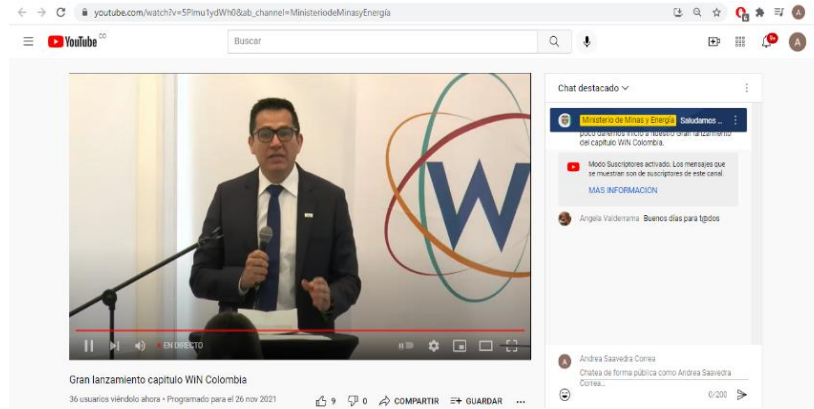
youtube.com/watch?v=5Plmu1ydWh0&ab_channel=MinisteriodeMinasyEnergía

YouTube CO

Buscar

Chat destacado

Ministerio de Minas y Energía Saludamos ...

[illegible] poco daremos inicio a nuestro Gran lanzamiento del capítulo WIN Colombia.

Modo Suscriptores activado. Los mensajes que se muestran son de suscriptores de este canal.

MÁS INFORMACIÓN

Angela Valderrama Buenos días para t@dos

EN DIRECTO

Andrea Saavedra Correa

Chatea de forma pública como Andrea Saavedra Correa...

0/200

Gran lanzamiento capitulo WIN Colombia

36 usuarios viéndolo ahora • Programado para el 26 nov 2021

9 0 COMPARTIR GUARDAR ...